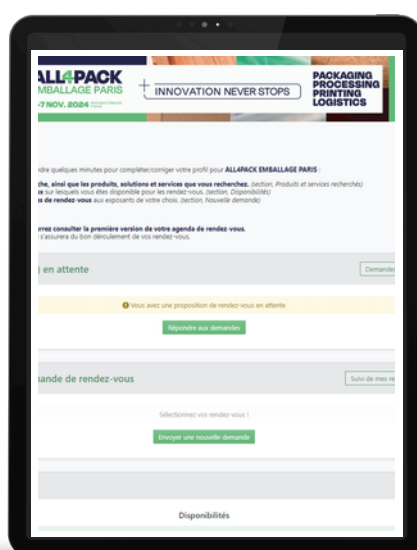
ALL4PACK EMBALLAGE PARIS
-7 NOV. 2024

INNOVATION NEVER STOPS

PACKAGING PROCESSING PRINTING LOGISTICS

ndre quelques minutes pour compléter/corriger votre profil pour ALL4PACK EMBALLAGE PARIS :

che, ainsi que les produits, solutions et services que vous recherchez. (section, Produits et services recherchés)
x sur lesquels vous êtes disponible pour les rendez-vous. (section, Disponibilités)
s de rendez-vous aux exposants de votre choix. (section, Nouvelle demande)

rrez consulter la première version de votre agenda de rendez-vous.
s'assurera du bon déroulement de vos rendez-vous.

en attente

Demande

Vous avez une proposition de rendez-vous en attente

Répondre aux demandes

nande de rendez-vous

Suivi de mes re

Sélectionnez vos rendez-vous !

Envoyer une nouvelle demande

Disponibilités